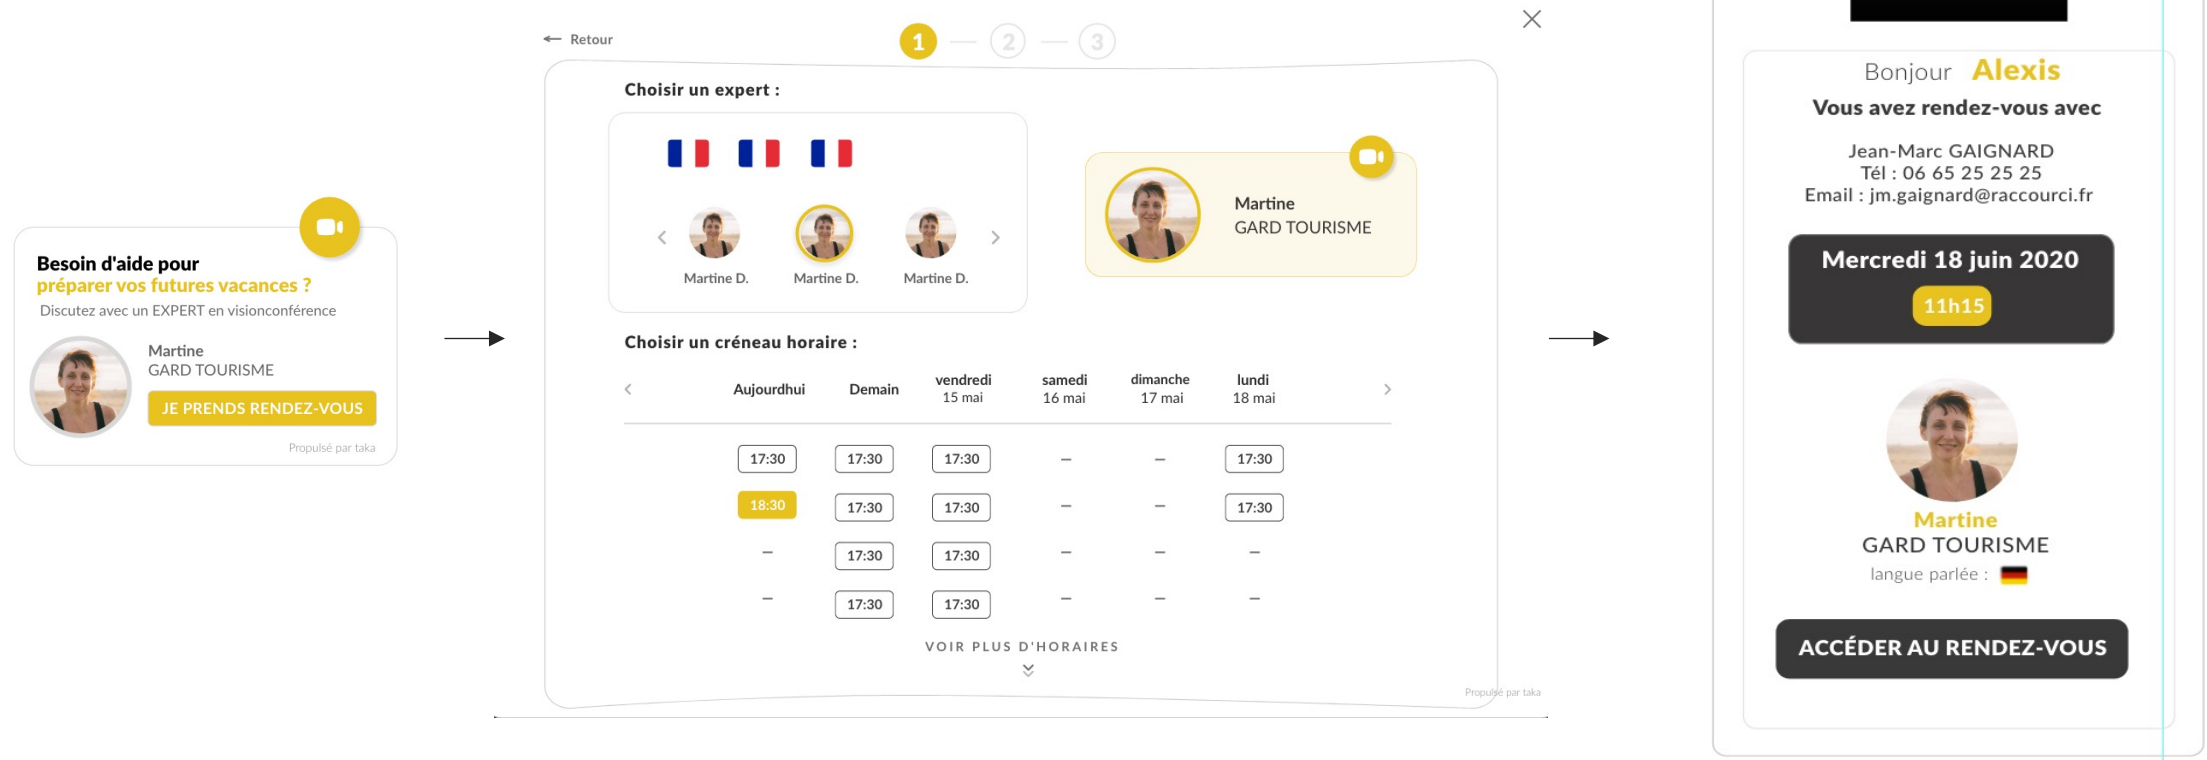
Besoin d'aide pour
préparer vos futures vacances ?
Discutez avec un EXPERT en visionconférence

Martine
GARD TOURISME

JE PRENDS RENDEZ-VOUS

Propulsé par taka

← Retour

1 — 2 — 3

Choisir un expert :

Martine D. Martine D. Martine D.

Martine
GARD TOURISME

Choisir un créneau horaire :

| Aujourdhui | Demain | vendredi 15 mai | samedi 16 mai | dimanche 17 mai | lundi 18 mai |
|---|---|---|---|---|---|
| 17:30 | 17:30 | 17:30 | – | – | 17:30 |
| 18:30 | 17:30 | 17:30 | – | – | 17:30 |
| – | 17:30 | 17:30 | – | – | – |
| – | 17:30 | 17:30 | – | – | – |

VOIR PLUS D'HORAIRES

Propulsé par taka

Bonjour Alexis
Vous avez rendez-vous avec

Jean-Marc GAIGNARD
Tél : 06 65 25 25 25
Email : jm.gaignard@raccourci.fr

Mercredi 18 juin 2020
11h15

Martine
GARD TOURISME
langue parlée :

ACCÉDER AU RENDEZ-VOUS